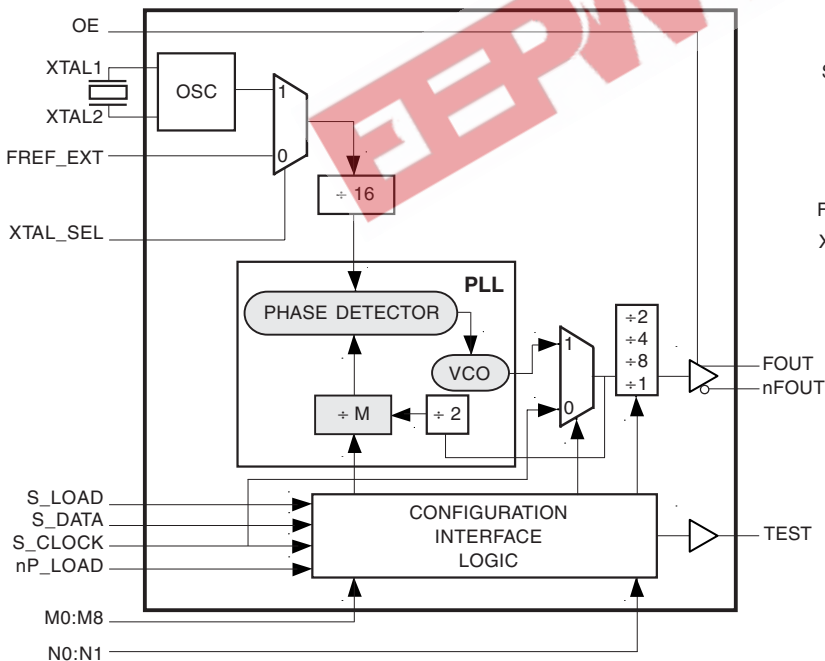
OE

XTAL1

OSC

XTAL2

1

FREF_EXT

0

÷ 16

XTAL_SEL

PLL

PHASE DETECTOR

VCO

1

÷2
÷4
÷8
÷1

FOUT

nFOUT

÷ M

÷ 2

0

S_LOAD

S_DATA

S_CLOCK

nP_LOAD

CONFIGURATION
INTERFACE
LOGIC

TEST

M0:M8

N0:N1

S

F

X